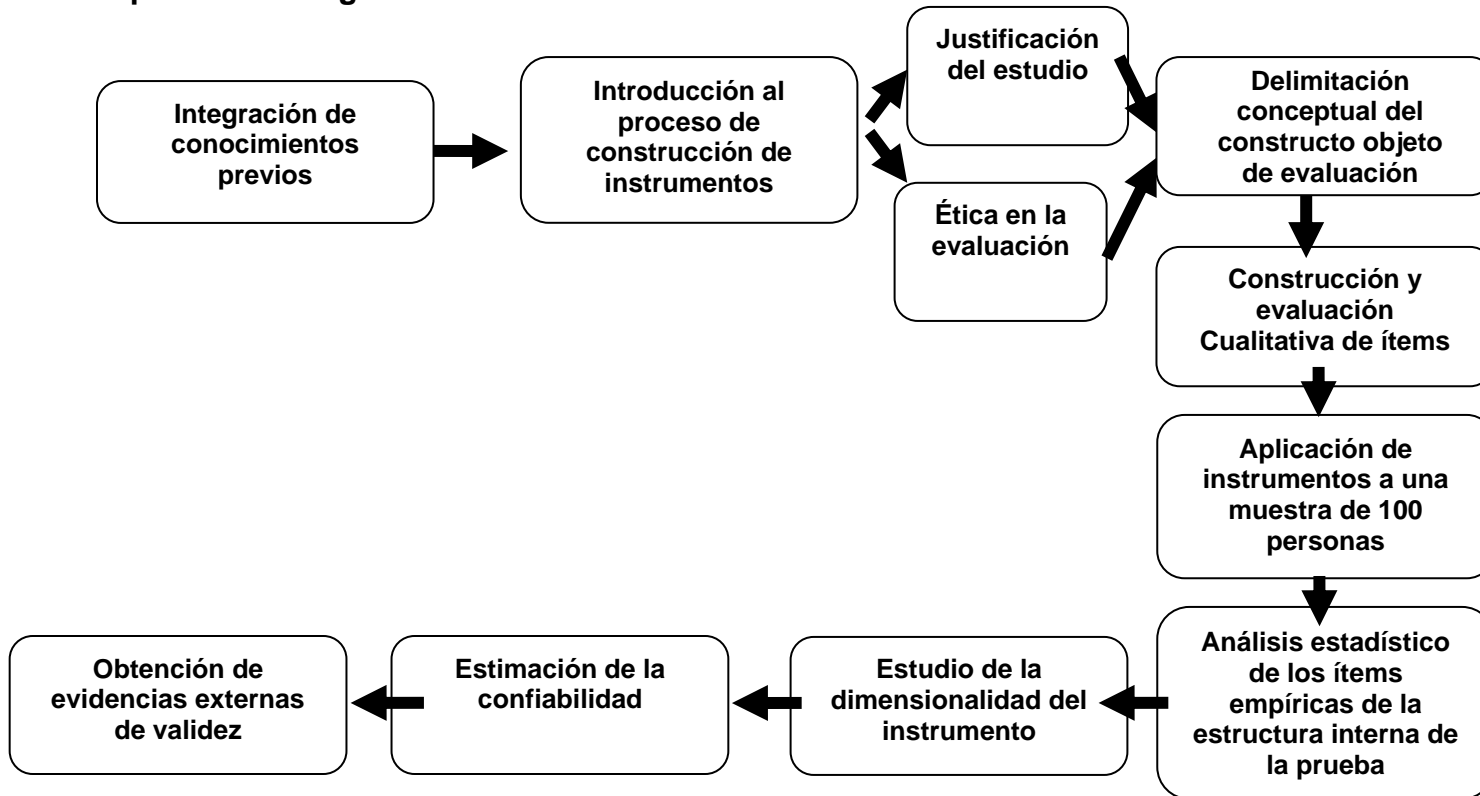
Integración de conocimientos previos

Introducción al proceso de construcción de instrumentos

Justificación del estudio

Ética en la evaluación

Delimitación conceptual del constructo objeto de evaluación

Construcción y evaluación Cualitativa de ítems

Aplicación de instrumentos a una muestra de 100 personas

Análisis estadístico de los ítems empíricas de la estructura interna de la prueba

Estudio de la dimensionalidad del instrumento

Estimación de la confiabilidad

Obtención de evidencias externas de validez